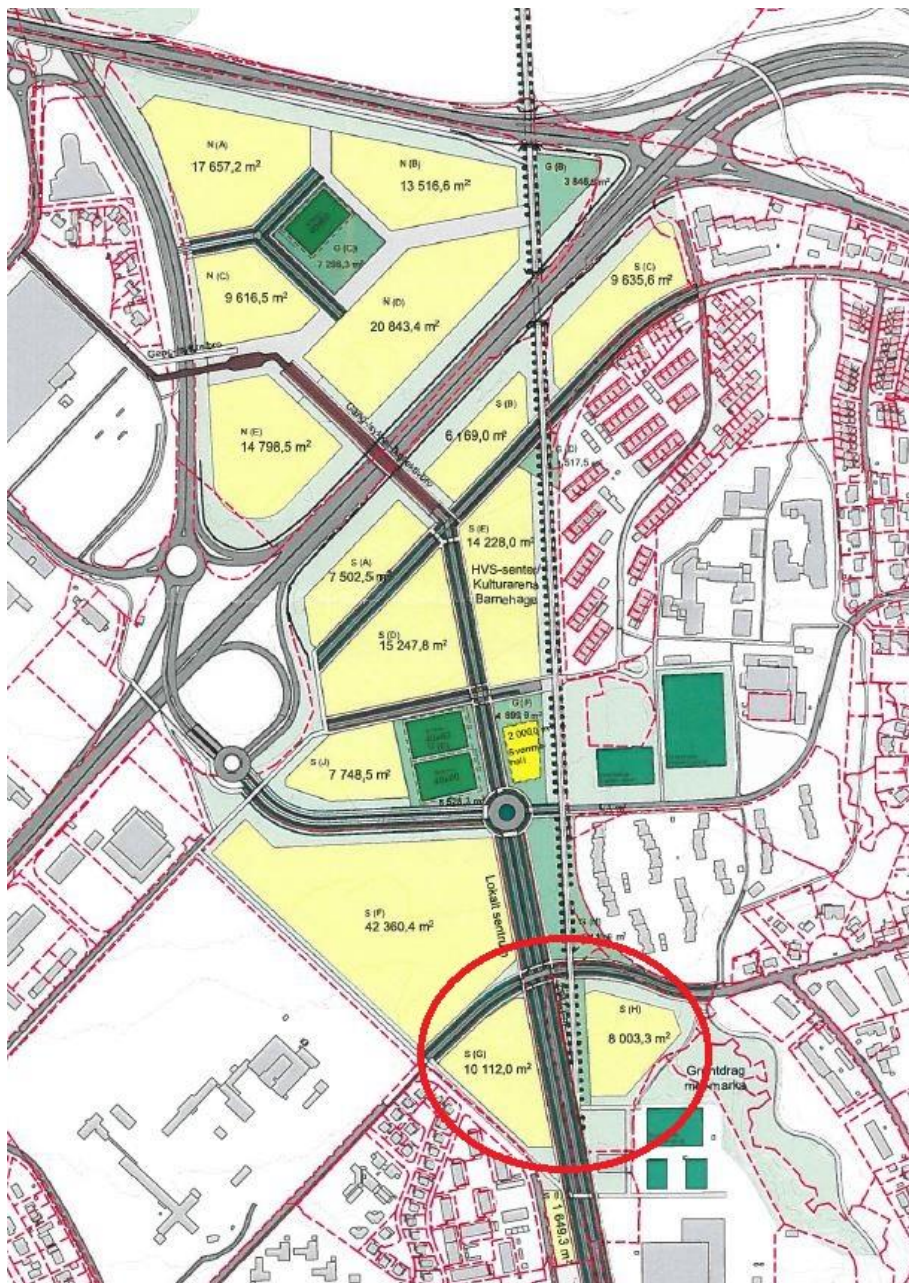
N (A)
17 657,2 m²

N (B)
13 516,6 m²

G (B)
3 848,4 m²

G (C)
7 298,3 m²

N (C)
9 616,5 m²

N (D)
20 843,4 m²

S (C)
9 635,6 m²

Gang- og sykkelbro

N (E)
14 798,5 m²

Gang- og sykkelbro

S (B)
6 169,0 m²

G (D)
517,5

S (E)
14 228,0 m²
HVS-senter
Kulturarena
Barnehage

S (A)
7 502,5 m²

S (D)
15 247,8 m²

G (F)
899,9 m²

2 000,0
Svømmehall

S (J)
7 748,5 m²

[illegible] m²

Lokalt sentrum

S (F)
42 360,4 m²

G (H)
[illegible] m²

S (H)
8 003,3 m²

S (G)
10 112,0 m²

Grøntdrag mot marka

S 1 649,3 m²